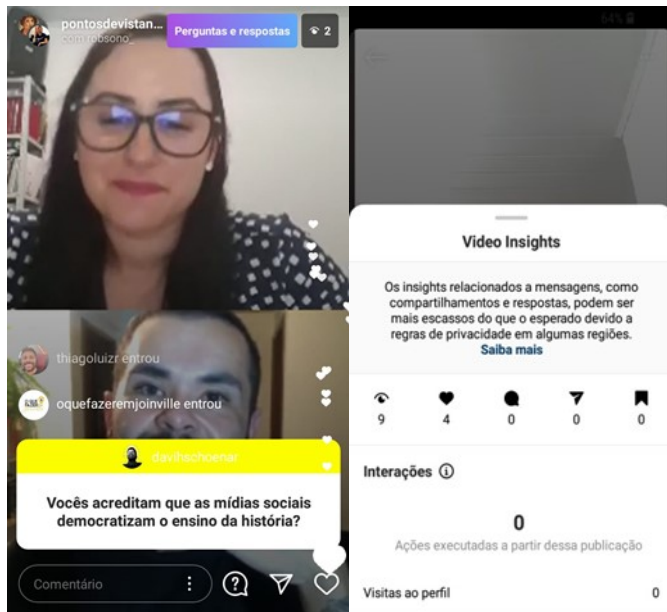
pontosdevistan...
com robsono_
Perguntas e respostas
2

thiagoluizr entrou
oquefazeremjoinville entrou

davihschoenar
Vocês acreditam que as mídias sociais democratizam o ensino da história?

Comentário

64%

Video Insights

Os insights relacionados a mensagens, como compartilhamentos e respostas, podem ser mais escassos do que o esperado devido a regras de privacidade em algumas regiões. Saiba mais

9
4
0
0
0

Interações

0
Ações executadas a partir dessa publicação

Visitas ao perfil
0